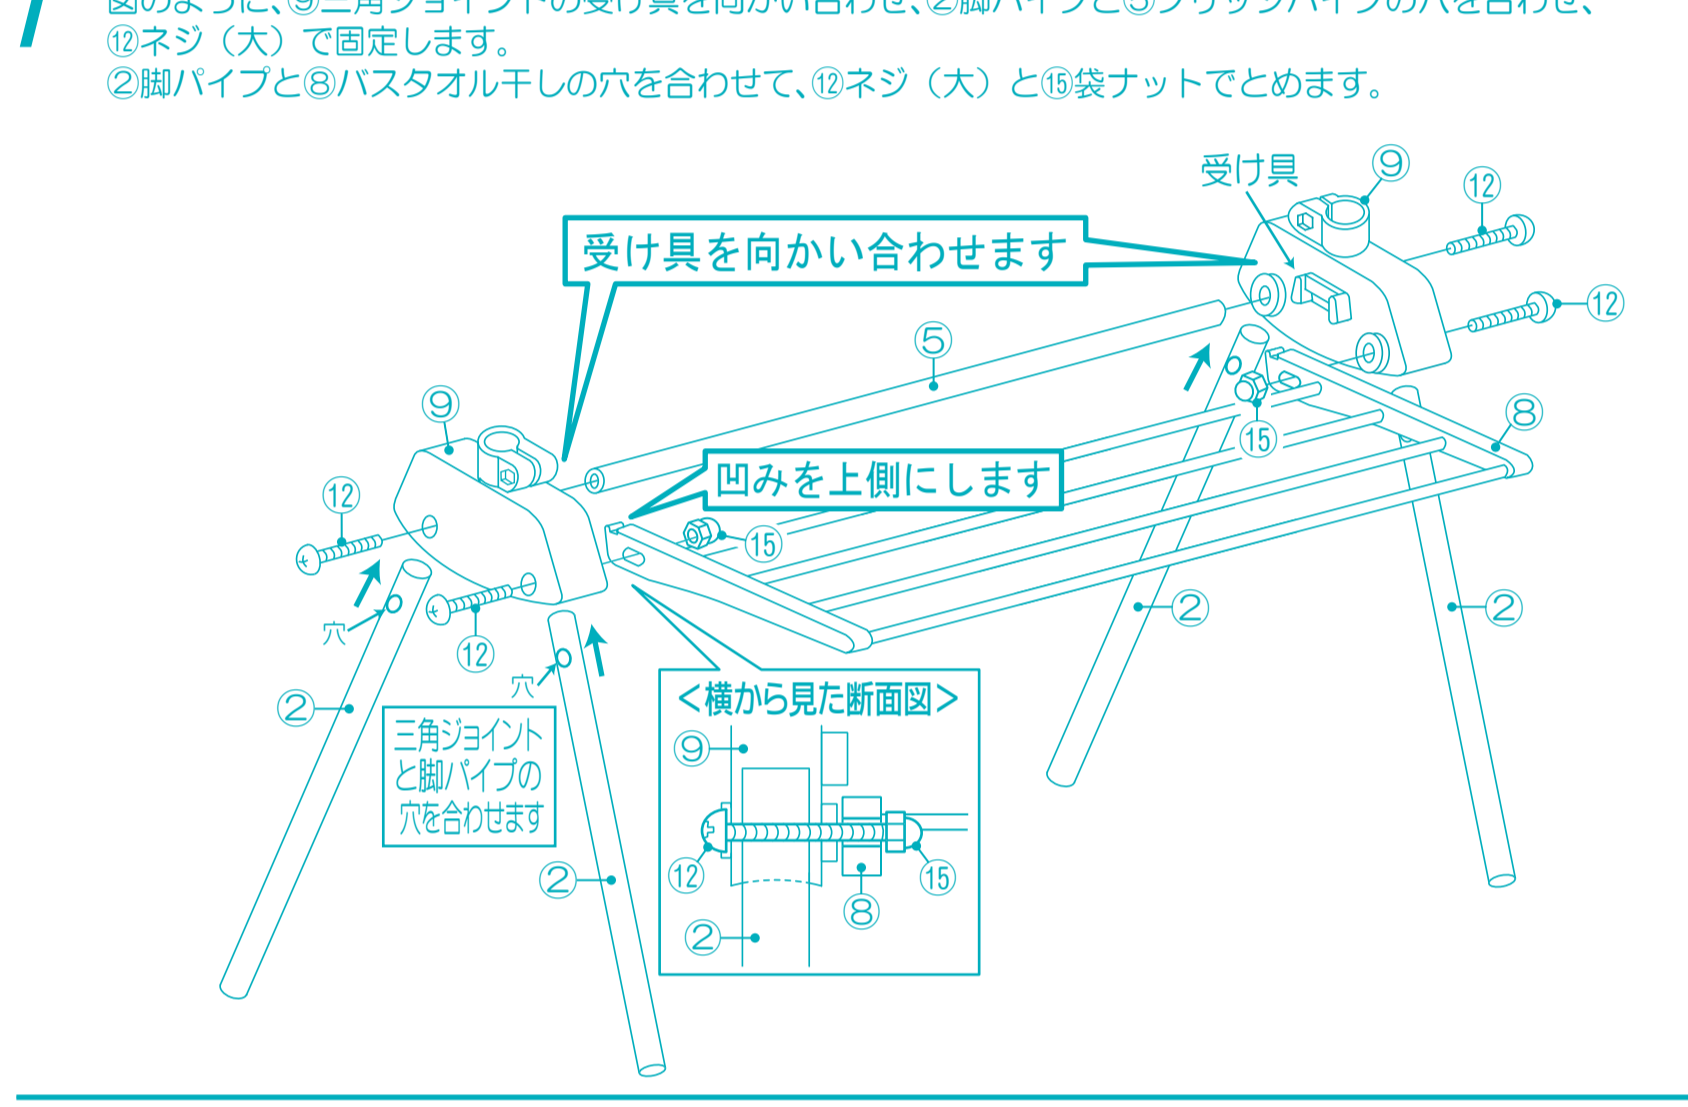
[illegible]
⑫ネジ（大）で固定します。
②脚パイプと⑧バスタオル干しの穴を合わせて、⑫ネジ（大）と⑮袋ナットでとめます。

受け具 ⑨ ⑫

受け具を向かい合わせます

⑫ ⑤ ⑧ ⑮ ⑨ ⑫

凹みを上側にします

⑮ 穴 ⑫ 穴 ② ② ②

三角ジョイントと脚パイプの穴を合わせます

<横から見た断面図>
⑨ ⑫ ⑮ ⑧ ②

②